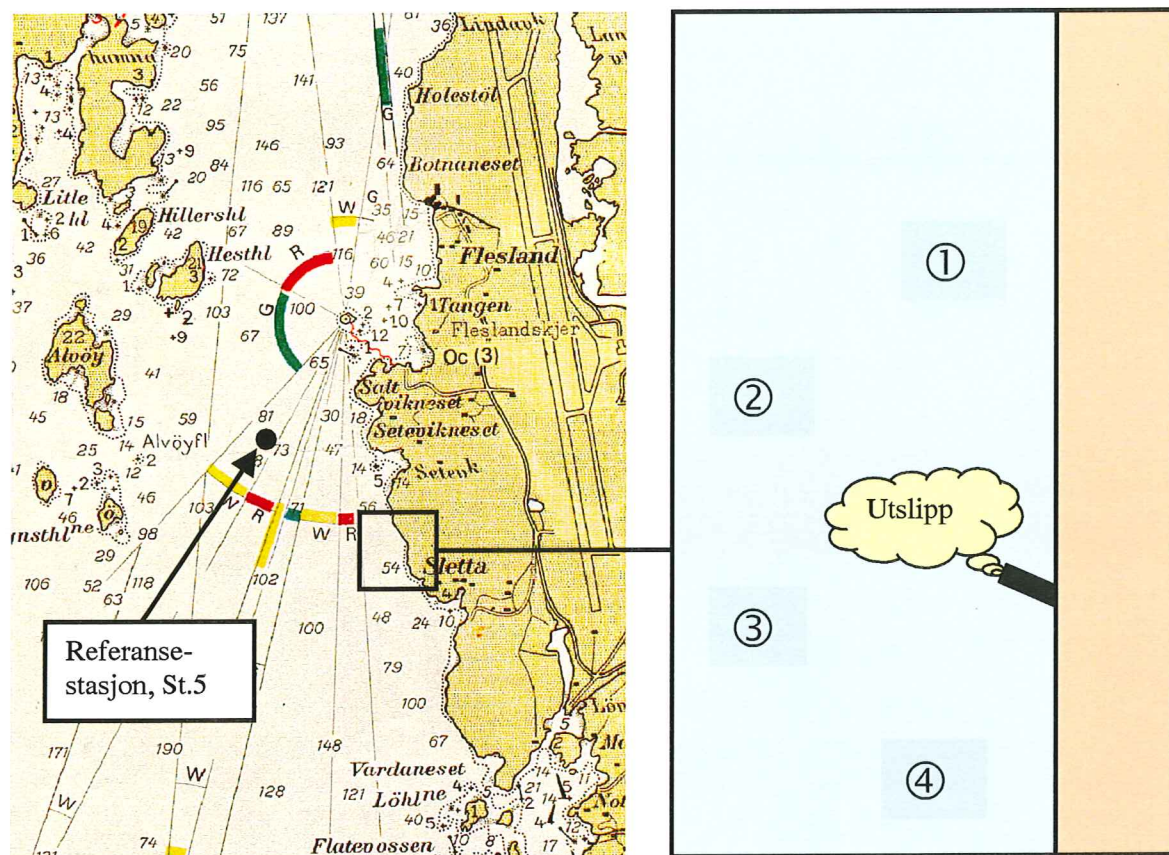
Lindaak
Holestöl
Botnaneset
Flesland
Tangen
Fleslandskjer
Oc (3)
Salt
vikneset
Seteviksneset
Setevik
Sletta
Vardaneset
Löhlne
Flatevossen
Lille
Hillershl
Hesthl
Alvöy
Alvöyfl
nsthlne
W
G
R
G
W
R
W
R
W
W
36
40
93
141
56
75
95
146
64
116
65
121
35
15
46
21
89
67
60
15
10
39
2
7
10
12
100
103
67
65
81
30
18
73
47
14
5
71
56
54
102
100
48
24
10
79
100
148
67
190
128
121
40
171
74
106
52
118
63
29
98
46
103
45
15
59
25
41
18
22
29
9
2
37
36
42
13
4
27
2
6
19
42
31
1
20
84
9
22
12
3
1
5
57
137
Referanse-stasjon, St.5
①
②
Utslipp
③
④